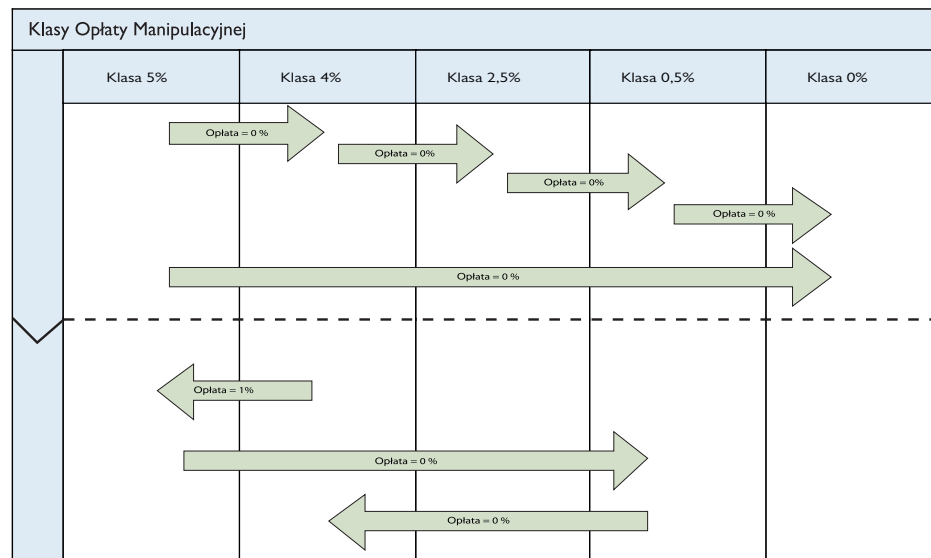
Klasy Opłaty Manipulacyjnej

| Klasa 5% | Klasa 4% | Klasa 2,5% | Klasa 0,5% | Klasa 0% |
|---|---|---|---|---|

Opłata = 0 %

Opłata = 0%

Opłata = 0%

Opłata = 0 %

Opłata = 0 %

Opłata = 1%

Opłata = 0 %

Opłata = 0 %